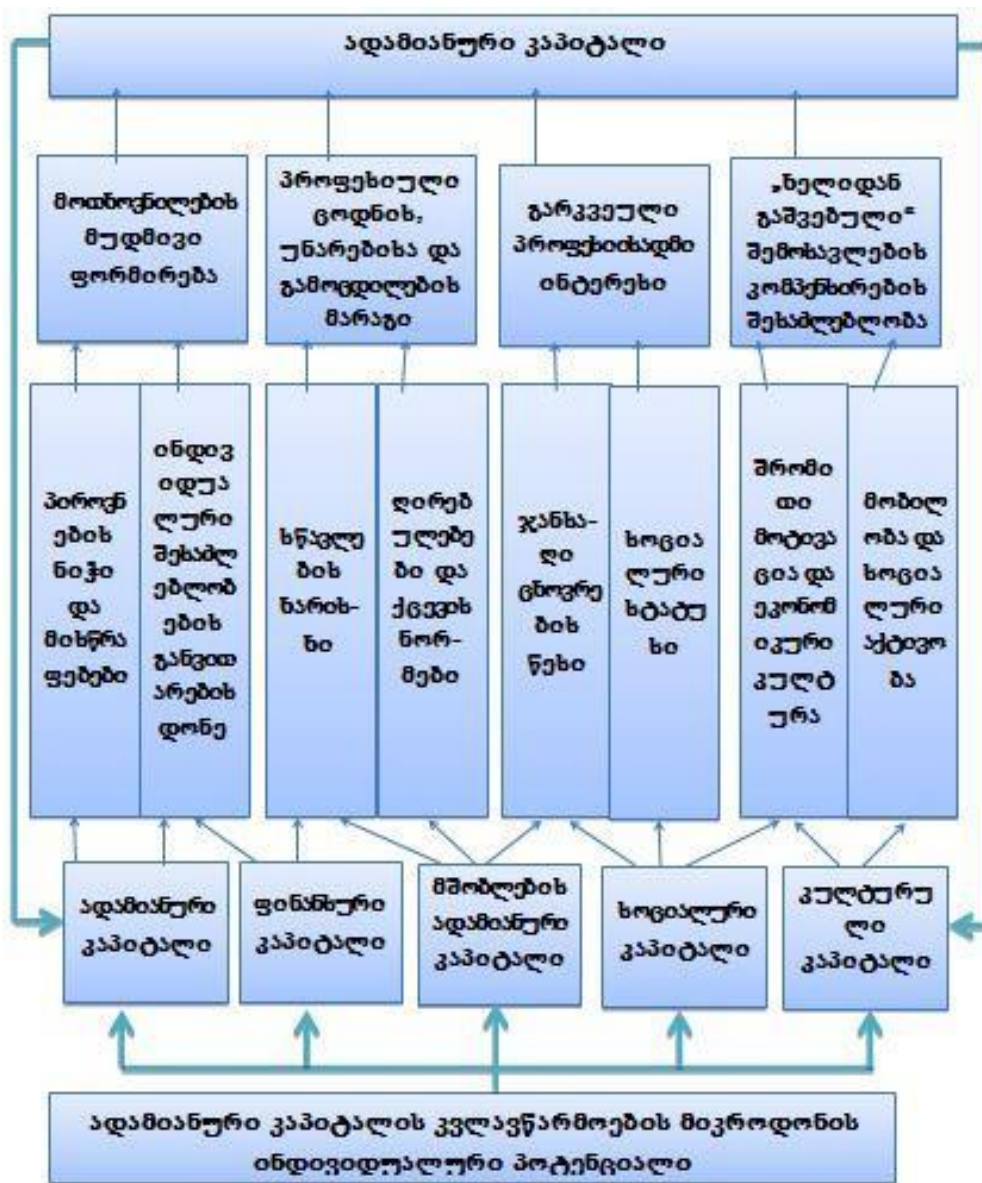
ადამიანური კაპიტალი

მოთხოვნილების მუდმივი ფორმირება

პროფესიული ცოდნის, უნარებისა და გამოცდილების მარაგი

გარკვეული პროფესიისადმი ინტერესი

„ხელიდან გაშვებული" შემოსავლების კომპენსირების შესაძლებლობა

პიროვნ ების ნიჭი და მისწრა ფებები

ინდივ იდუა ლური შესაძლ ებლობ ების განვით არების დონე

სწავლე ბის სარის-ხი

ღირებ ულებე ბი და ქცევის ნორ-მები

ჯანსა-ღი ცხოვრე ბის წესი

სოცია ლური სტატუ სი

შრომი თი მოტივა ცია და ეკონომ იკური კულტ ურა

მობილ ობა და სოცია ლური აქტივო ბა

ადამიანური კაპიტალი

ფინანსური კაპიტალი

მშობლების ადამიანური კაპიტალი

სოციალური კაპიტალი

კულტურუ ლი კაპიტალი

ადამიანური კაპიტალის კვლავწარმოების მიკროდონის ინდივიდუალური პოტენციალი